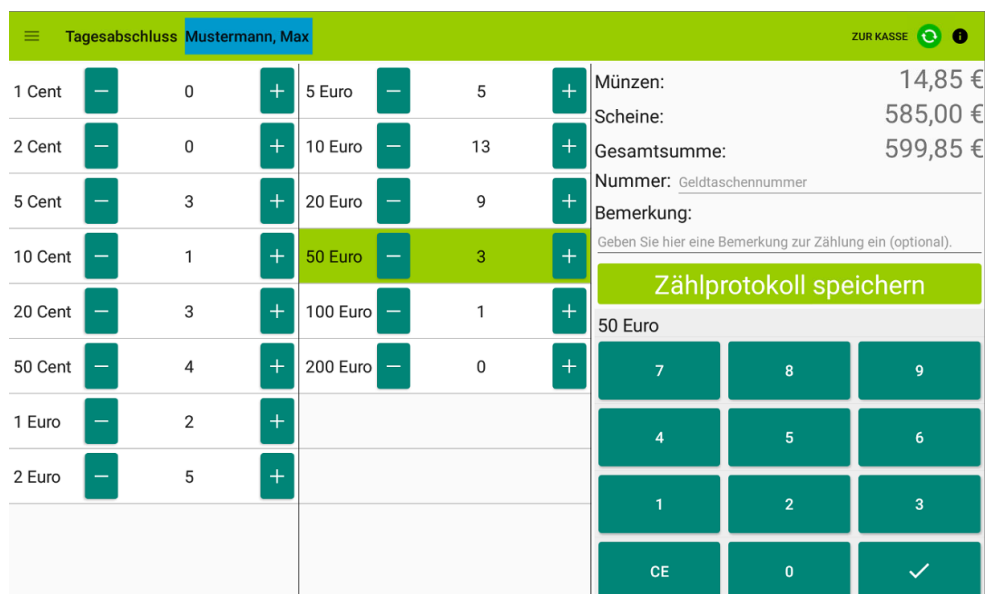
Tagesabschluss Mustermann, Max

ZUR KASSE

1 Cent − 0 +
2 Cent − 0 +
5 Cent − 3 +
10 Cent − 1 +
20 Cent − 3 +
50 Cent − 4 +
1 Euro − 2 +
2 Euro − 5 +

5 Euro − 5 +
10 Euro − 13 +
20 Euro − 9 +
50 Euro − 3 +
100 Euro − 1 +
200 Euro − 0 +

Münzen: 14,85 €
Scheine: 585,00 €
Gesamtsumme: 599,85 €
Nummer: Geldtaschennummer
Bemerkung:
Geben Sie hier eine Bemerkung zur Zählung ein (optional).

Zählprotokoll speichern

50 Euro

| 7 | 8 | 9 |
|---|---|---|
| 4 | 5 | 6 |
| 1 | 2 | 3 |
| CE | 0 | ✓ |